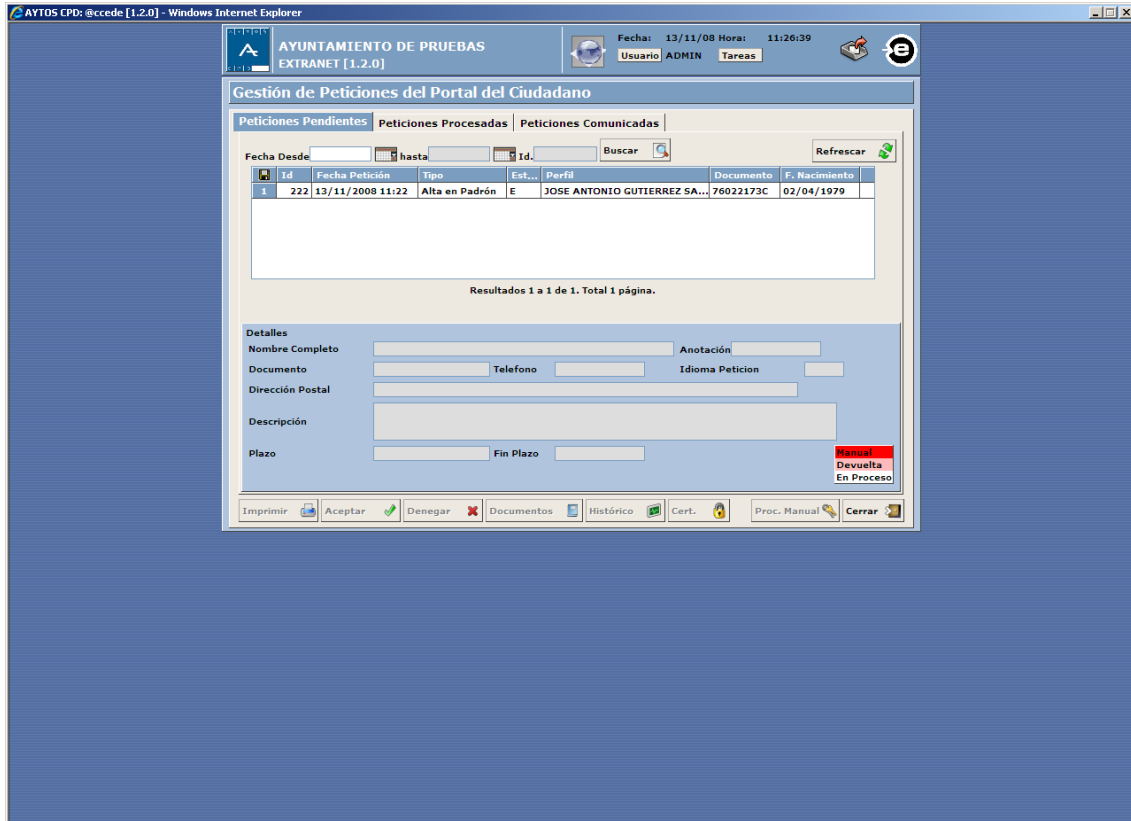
AYTOS CPD: @ccede [1.2.0] - Windows Internet Explorer

AYUNTAMIENTO DE PRUEBAS
EXTRANET [1.2.0]

Fecha: 13/11/08 Hora: 11:26:39
Usuario ADMIN Tareas

Gestión de Peticiones del Portal del Ciudadano

Peticiones Pendientes | Peticiones Procesadas | Peticiones Comunicadas

Fecha Desde hasta Id. Buscar Refrescar

| | Id | Fecha Petición | Tipo | Est... | Perfil | Documento | F. Nacimiento |
|---|---|---|---|---|---|---|---|
| 1 | 222 | 13/11/2008 11:22 | Alta en Padrón | E | JOSE ANTONIO GUTIERREZ SA... | 76022173C | 02/04/1979 |

Resultados 1 a 1 de 1. Total 1 página.

Detalles
Nombre Completo
Anotación
Documento
Telefono
Idioma Peticion
Dirección Postal
Descripción
Plazo
Fin Plazo

Manual
Devuelta
En Proceso

Imprimir | Aceptar | Denegar | Documentos | Histórico | Cert. | Proc. Manual | Cerrar